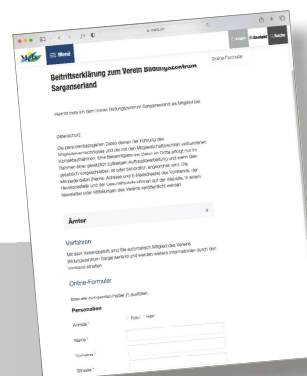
≡ Menü

Online-Formular

Beitrittserklärung zum Verein Bildungszentrum Sarganserland

Hiermit trete ich dem Verein Bildungszentrum Sarganserland als Mitglied bei.

Datenschutz

Die personenbezogenen Daten dienen der Führung des Mitgliederverzeichnisses und die mit der Mitgliedschaft verbundenen Kontaktaufnahmen. Eine Bekanntgabe an Dritte im Rahmen einer gesetzlichen zulässigen Auftragsbearbeitung und wenn dies gesetzlich vorgeschrieben ist oder behördlich angeordnet wird. Die Mitgliederdaten (Name, Adresse und E-Mailadresse) des Vorstands, der Revisionsstelle und der Geschäftsstelle können auf der Webseite, in einem Newsletter oder Mitteilungen des Vereins veröffentlicht werden.

Ämter

Vorstehen

Mit dem Vereinsbeitritt sind Sie automatisch Mitglied des Vereins Bildungszentrum Sarganserland und werden weitere Informationen durch den Vorstand erhalten.

Online-Formular

Bitte alle gekennzeichneten Felder (*) ausfüllen.

Personalien

Anrede * Frau Herr

Name *

Vorname *

Strasse *